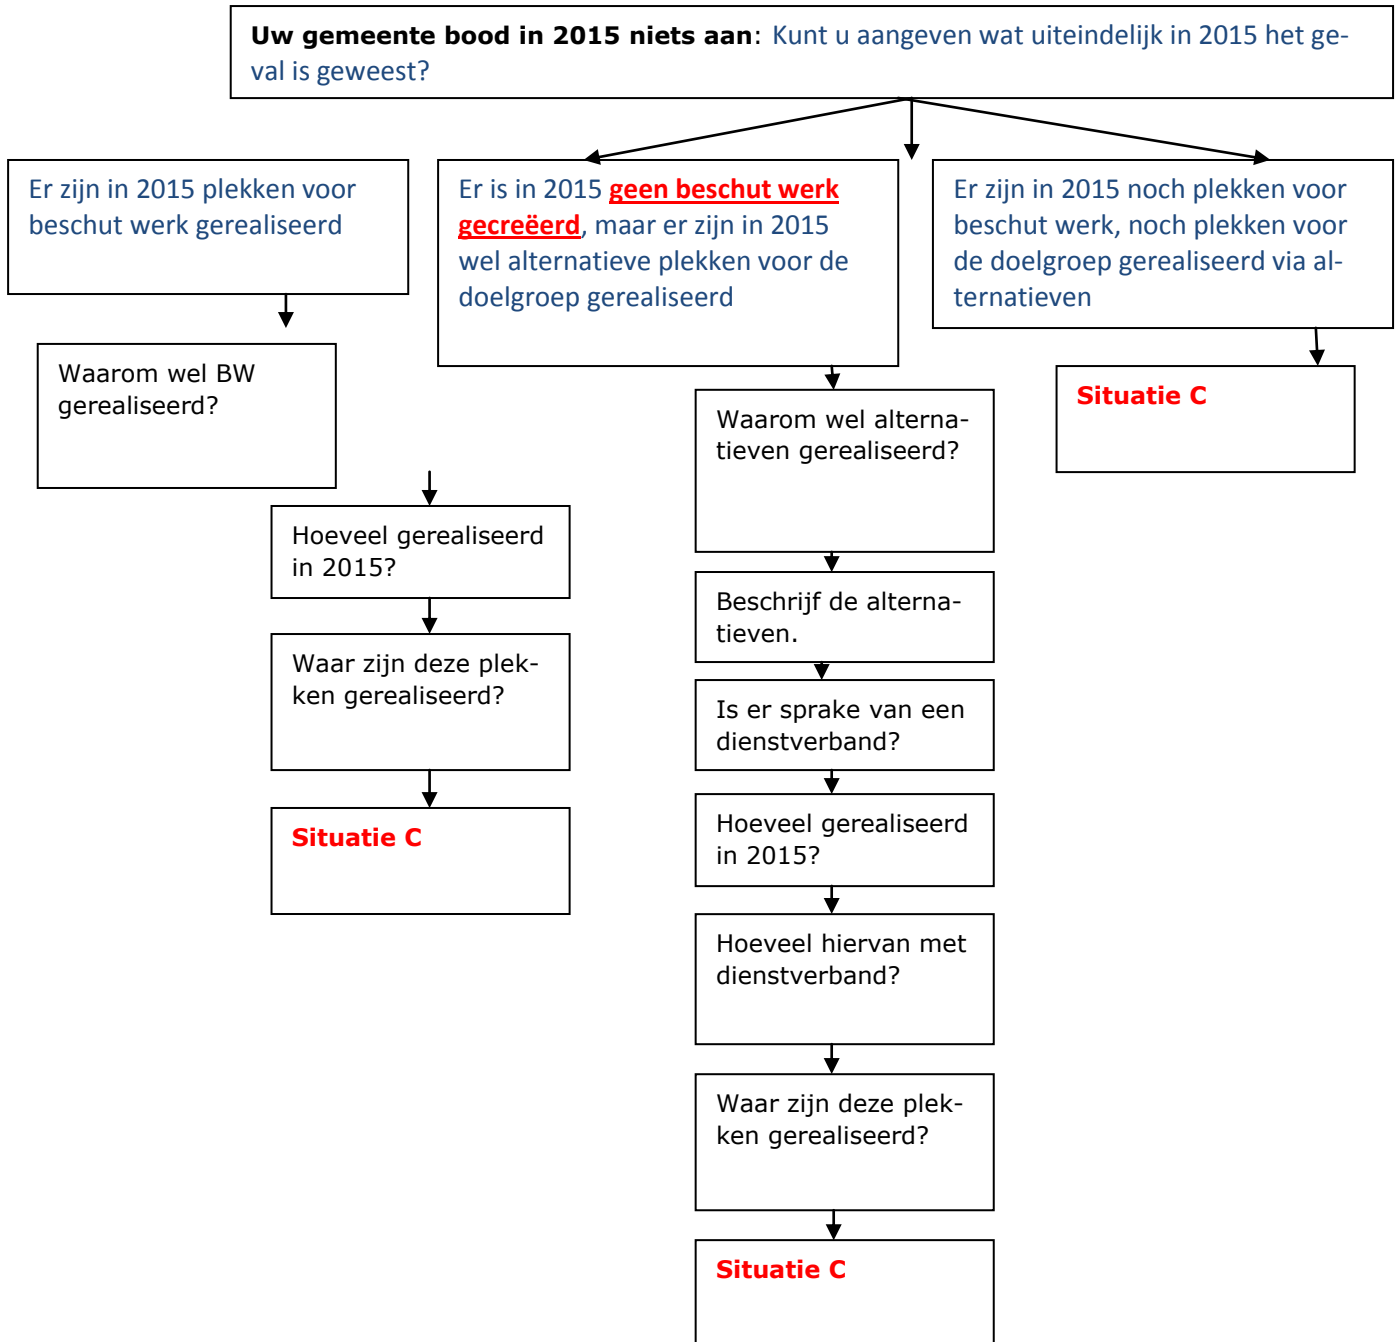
**Uw gemeente bood in 2015 niets aan**: Kunt u aangeven wat uiteindelijk in 2015 het geval is geweest?

Er zijn in 2015 plekken voor beschut werk gerealiseerd

Waarom wel BW gerealiseerd?

Hoeveel gerealiseerd in 2015?

Waar zijn deze plekken gerealiseerd?

Situatie C

Er is in 2015 geen beschut werk gecreëerd, maar er zijn in 2015 wel alternatieve plekken voor de doelgroep gerealiseerd

Waarom wel alternatieven gerealiseerd?

Beschrijf de alternatieven.

Is er sprake van een dienstverband?

Hoeveel gerealiseerd in 2015?

Hoeveel hiervan met dienstverband?

Waar zijn deze plekken gerealiseerd?

Situatie C

Er zijn in 2015 noch plekken voor beschut werk, noch plekken voor de doelgroep gerealiseerd via alternatieven

Situatie C